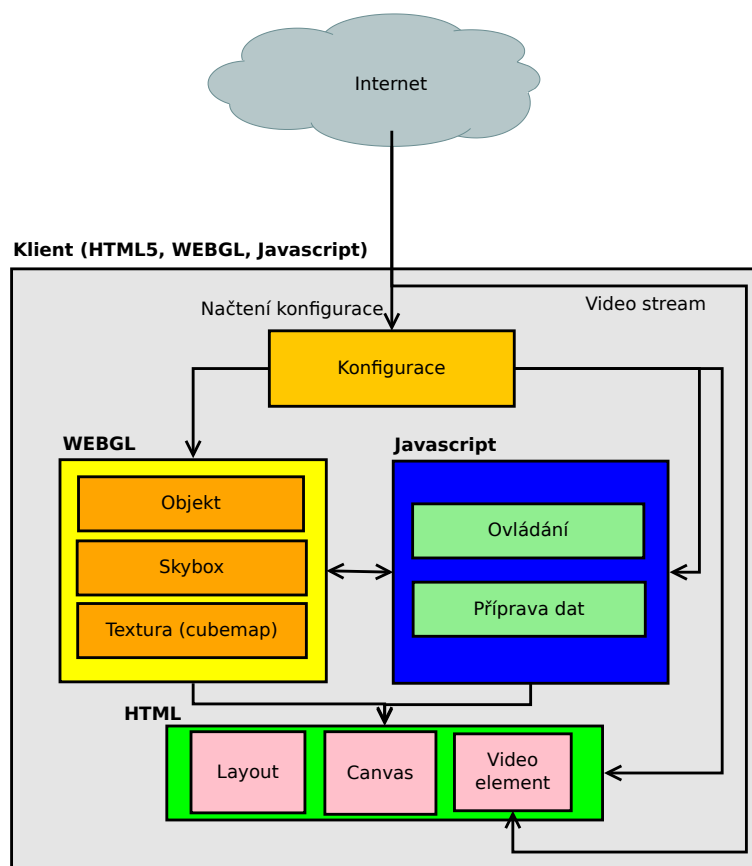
Internet

Klient (HTML5, WEBGL, Javascript)

Načtení konfigurace

Video stream

Konfigurace

WEBGL

Objekt

Skybox

Textura (cubemap)

Javascript

Ovládání

Příprava dat

HTML

Layout

Canvas

Video element